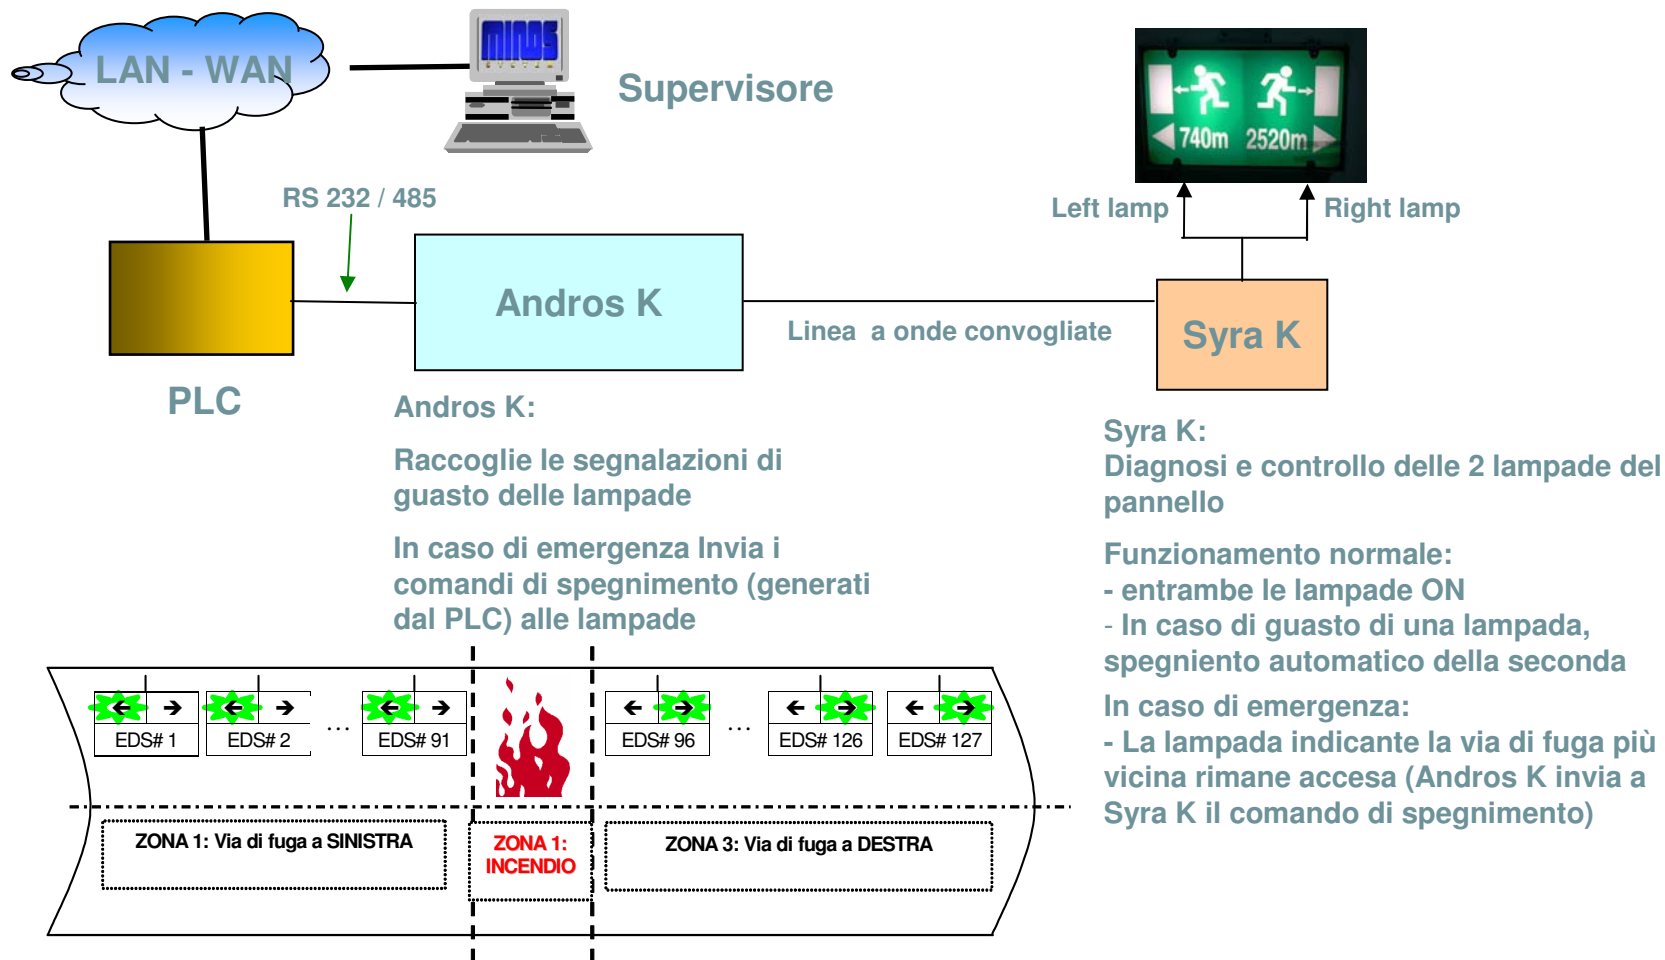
LAN - WAN

MINDS

Supervisore

740m 2520m

Left lamp

Right lamp

RS 232 / 485

Andros K

Linea a onde convogliate

Syra K

PLC

Andros K:

Raccoglie le segnalazioni di guasto delle lampade

In caso di emergenza Invia i comandi di spegnimento (generati dal PLC) alle lampade

Syra K:
Diagnosi e controllo delle 2 lampade del pannello

Funzionamento normale:
- entrambe le lampade ON
- In caso di guasto di una lampada, spegniento automatico della seconda

In caso di emergenza:
- La lampada indicante la via di fuga più vicina rimane accesa (Andros K invia a Syra K il comando di spegnimento)

EDS# 1 EDS# 2 … EDS# 91 EDS# 96 … EDS# 126 EDS# 127

ZONA 1: Via di fuga a SINISTRA

ZONA 1: INCENDIO

ZONA 3: Via di fuga a DESTRA